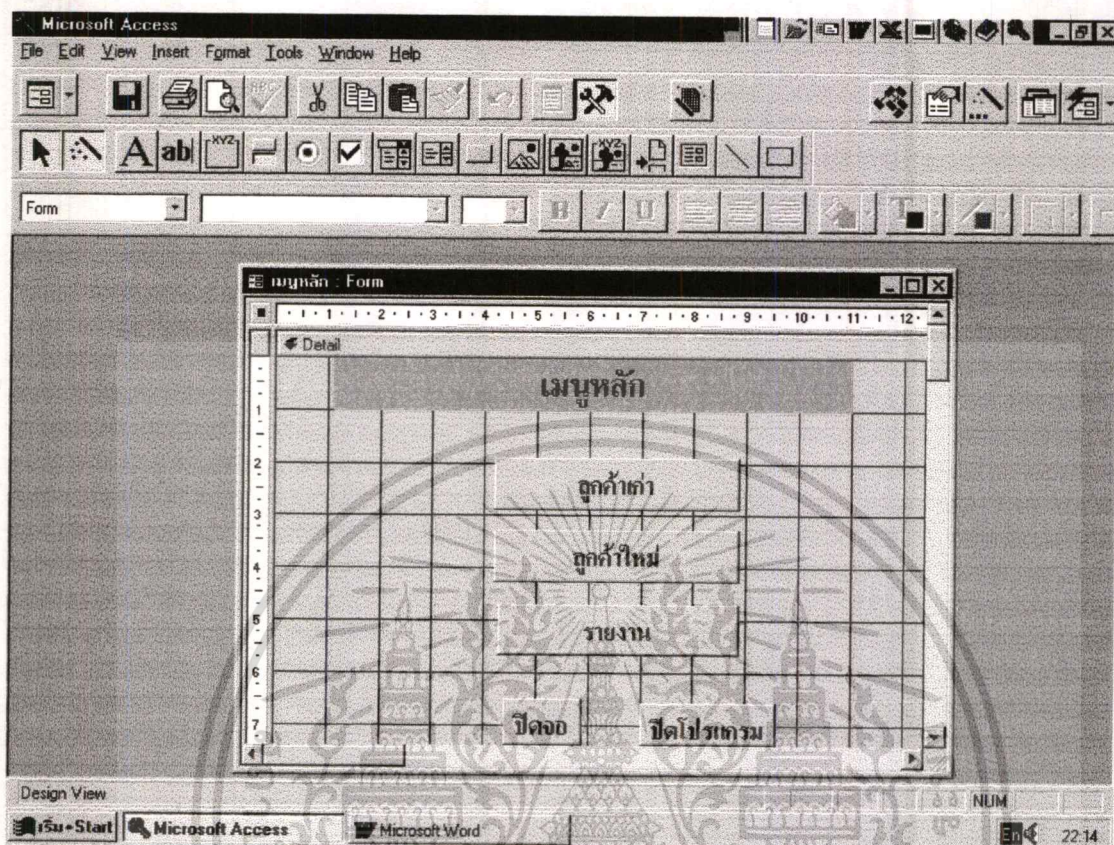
Microsoft Access
File Edit View Insert Format Tools Window Help
Form
เมนูหลัก : Form
Detail
1 2 3 4 5 6 7 8 9 10 11 12
เมนูหลัก
ลูกค้าเก่า
ลูกค้าใหม่
รายงาน
ปิดจอ
ปิดโปรแกรม
1
2
3
4
5
6
7
Design View
NUM
เริ่ม-Start Microsoft Access Microsoft Word
En 22:14